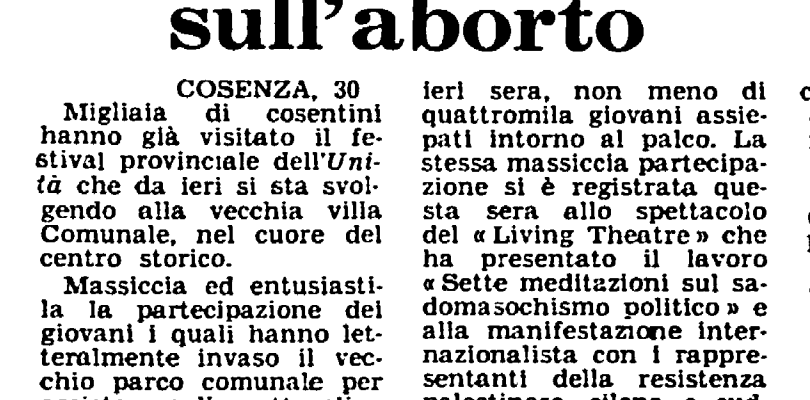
sull'aborto

COSENZA, 30
Migliaia di cosentini hanno già visitato il festival provinciale dell'Unità che da ieri si sta svolgendo alla vecchia villa Comunale, nel cuore del centro storico.

Massiccia ed entusiastila la partecipazione dei giovani i quali hanno letteralmente invaso il vecchio parco comunale per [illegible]

ieri sera, non meno di quattromila giovani assiepati intorno al palco. La stessa massiccia partecipazione si è registrata questa sera allo spettacolo del «Living Theatre» che ha presentato il lavoro «Sette meditazioni sul sadomasochismo politico» e alla manifestazione internazionalista con i rappresentanti della resistenza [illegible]

c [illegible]